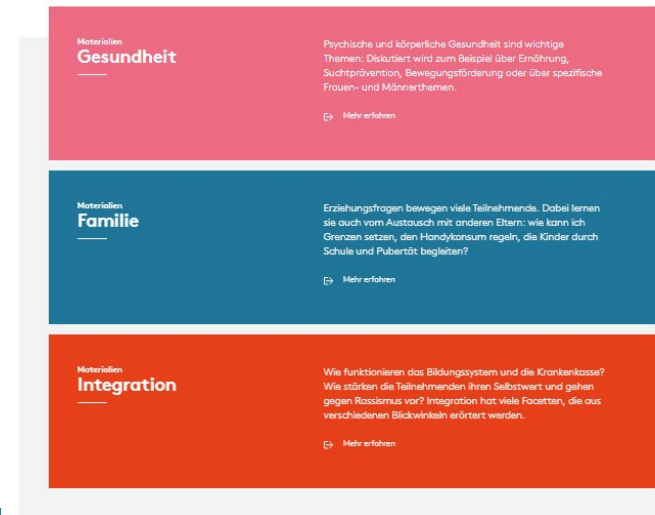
Materialien
Gesundheit

Psychische und körperliche Gesundheit sind wichtige Themen: Diskutiert wird zum Beispiel über Ernährung, Suchtprävention, Bewegungsförderung oder über spezifische Frauen- und Männerthemen.

Mehr erfahren

Materialien
Familie

Erziehungsfragen bewegen viele Teilnehmende. Dabei lernen sie auch vom Austausch mit anderen Eltern: wie kann ich Grenzen setzen, den Handykonsum regeln, die Kinder durch Schule und Pubertät begleiten?

Mehr erfahren

Materialien
Integration

Wie funktionieren das Bildungssystem und die Krankenkasse? Wie stärken die Teilnehmenden ihren Selbstwert und gehen gegen Rassismus vor? Integration hat viele Facetten, die aus verschiedenen Blickwinkeln erörtert werden.

Mehr erfahren